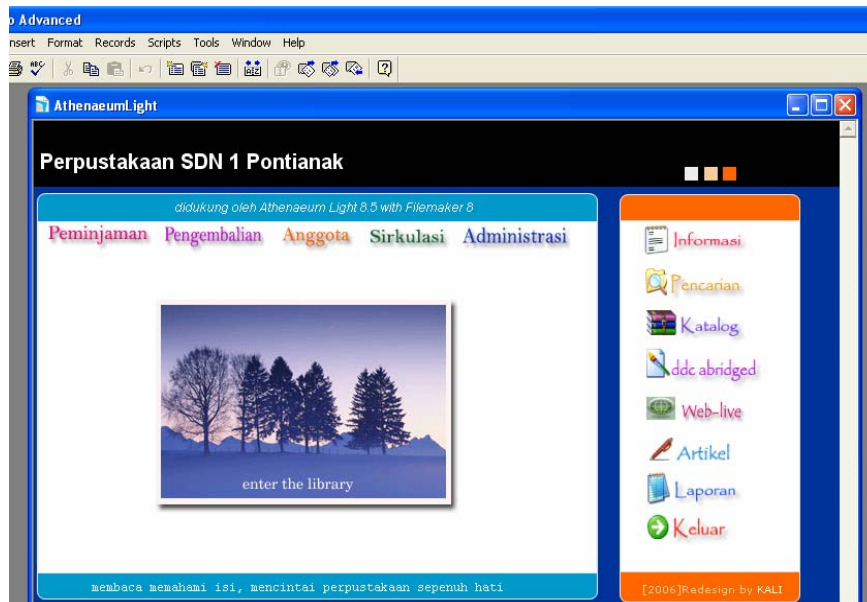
o Advanced

nsert Format Records Scripts Tools Window Help

AthenaeumLight

Perpustakaan SDN 1 Pontianak

didukung oleh Athenaeum Light 8.5 with Filemaker 8

Peminjaman Pengembalian Anggota Sirkulasi Administrasi

enter the library

membaca memahami isi, mencintai perpustakaan sepenuh hati

Informasi

Pencarian

Katalog

ddc abridged

Web-live

Artikel

Laporan

Keluar

[2006]Redesign by KALI